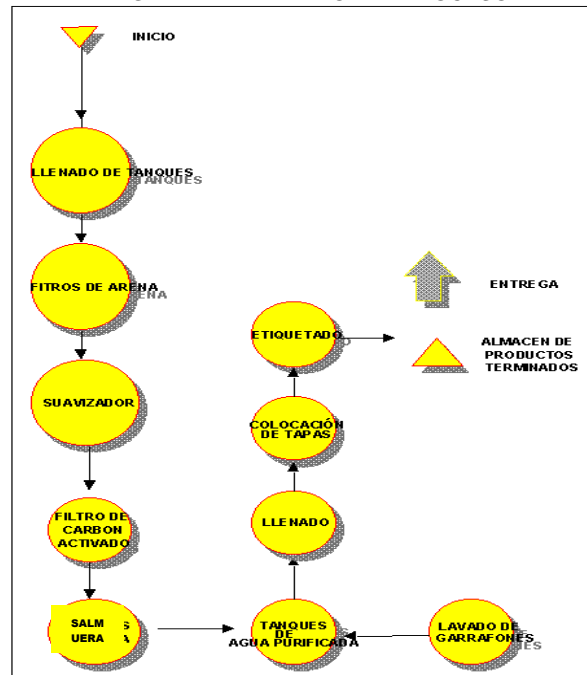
INICIO

LLENADO DE TANQUES

FITROS DE ARENA

SUAVIZADOR

FILTRO DE CARBON ACTIVADO

SALM UERA

TANQUES DE AGUA PURIFICADA

LAVADO DE GARRAFONES

LLENADO

COLOCACIÓN DE TAPAS

ETIQUETADO

ENTREGA

ALMACEN DE PRODUCTOS TERMINADOS